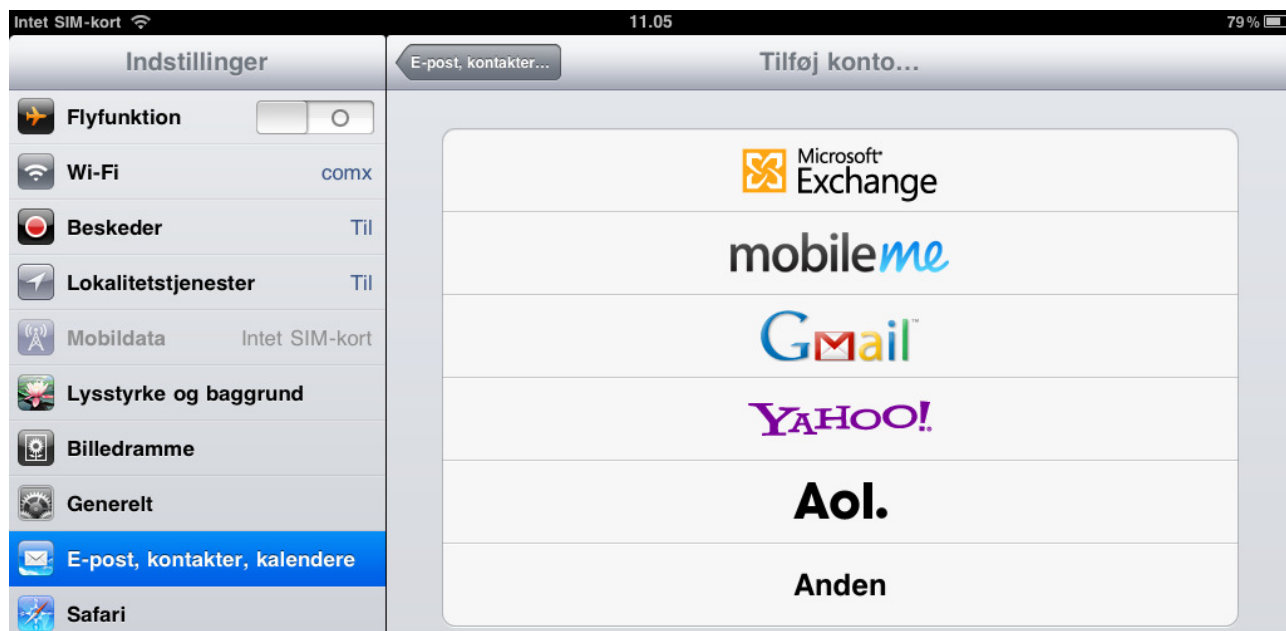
Intet SIM-kort 11.05 79%

Indstillinger

E-post, kontakter...

Tilføj konto...

Flyfunktion O

Wi-Fi comx

Beskeder Til

Lokalitetstjenester Til

Mobildata Intet SIM-kort

Lysstyrke og baggrund

Billedramme

Generelt

E-post, kontakter, kalendere

Safari

Microsoft Exchange

mobileme

Gmail

YAHOO!

Aol.

Anden